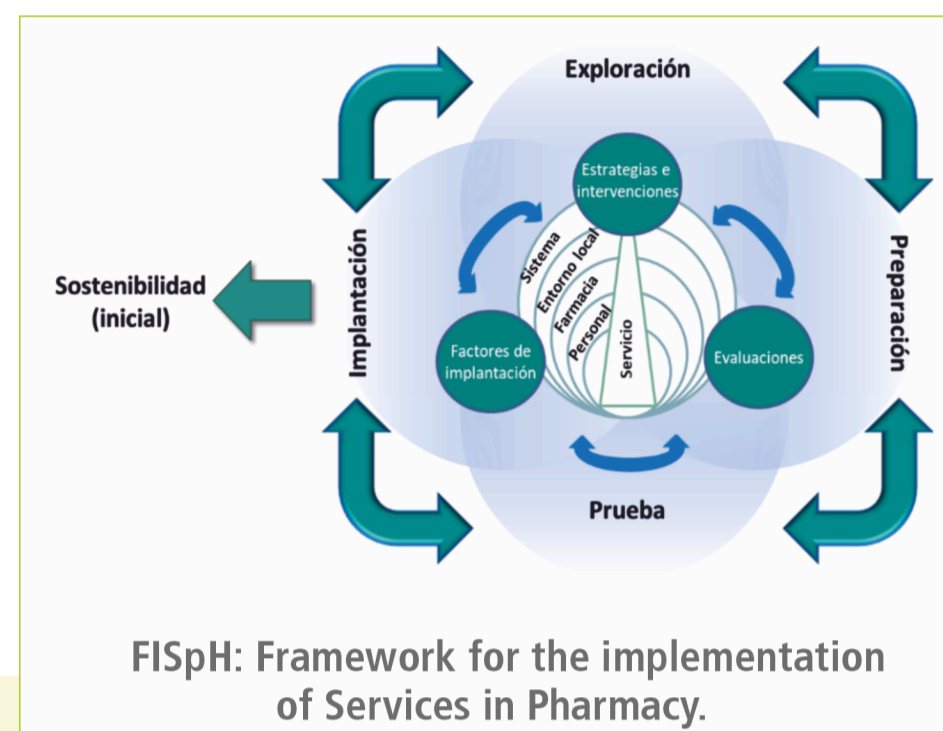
Exploración

Estrategias e intervenciones

Implantación

Preparación

Sostenibilidad (inicial)

Sistema

Entorno local

Farmacia

Personal

Servicio

Factores de implantación

Evaluaciones

Prueba

FISpH: Framework for the implementation of Services in Pharmacy.